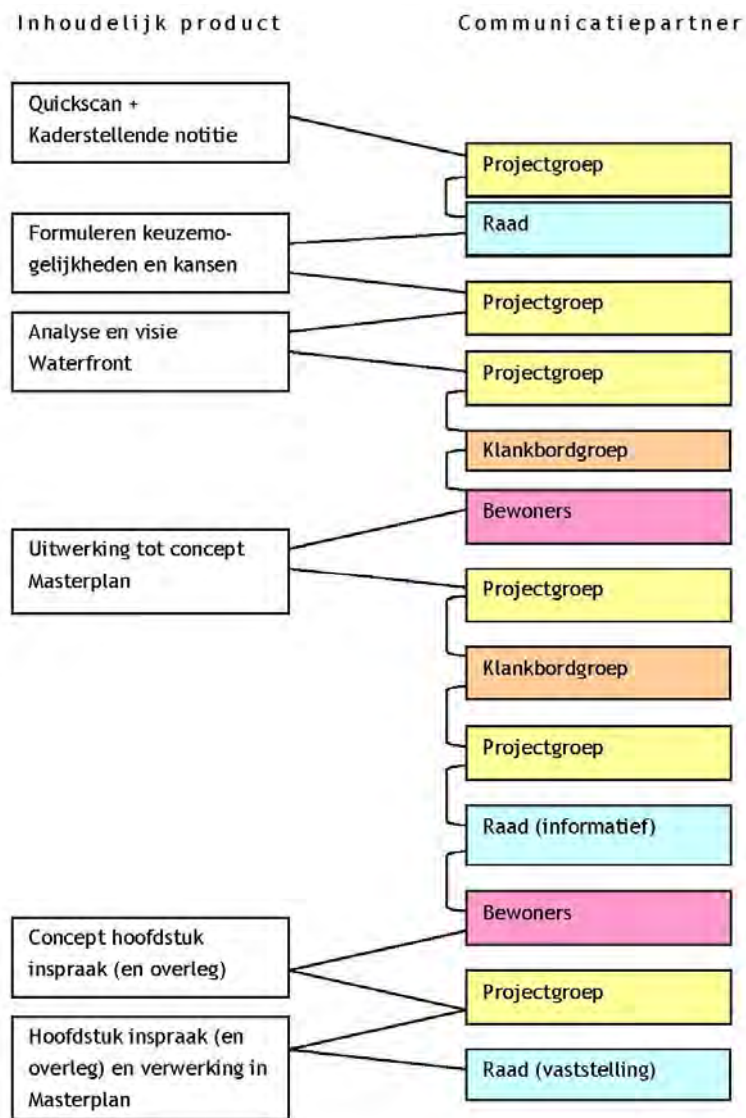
Inhoudelijk product

Quickscan + Kaderstellende notitie

Formuleren keuzemogelijkheden en kansen

Analyse en visie Waterfront

Uitwerking tot concept Masterplan

Concept hoofdstuk inspraak (en overleg)

Hoofdstuk inspraak (en overleg) en verwerking in Masterplan

Communicatiepartner

Projectgroep

Raad

Projectgroep

Projectgroep

Klankbordgroep

Bewoners

Projectgroep

Klankbordgroep

Projectgroep

Raad (informatief)

Bewoners

Projectgroep

Raad (vaststelling)